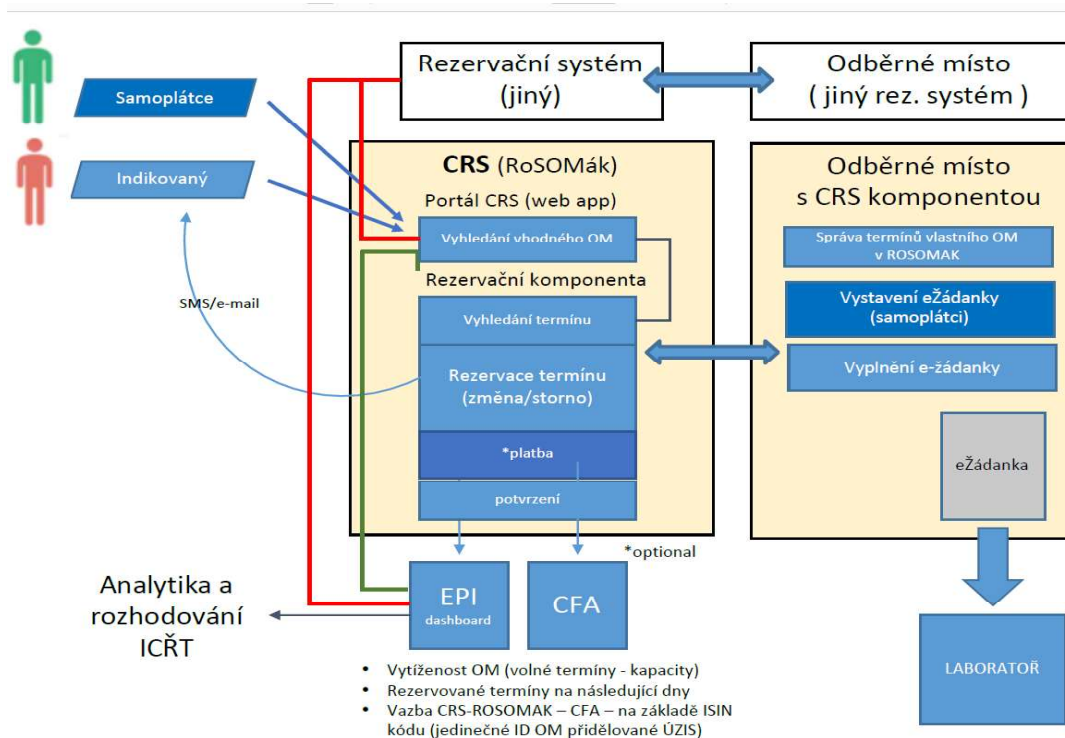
Samoplátce

Indikovaný

Rezervační systém (jiný)

Odběrné místo ( jiný rez. systém )

CRS (RoSOMák)

Portál CRS (web app)

Vyhledání vhodného OM

Rezervační komponenta

Vyhledání termínu

Rezervace termínu (změna/storno)

*platba

potvrzení

SMS/e-mail

Odběrné místo s CRS komponentou

Správa termínů vlastního OM v ROSOMAK

Vystavení eŽádanky (samoplátci)

Vyplnění e-žádanky

eŽádanka

*optional

Analytika a rozhodování ICŘT

EPI dashboard

CFA

LABORATOŘ

- Vytíženost OM (volné termíny - kapacity)
- Rezervované termíny na následující dny
- Vazba CRS-ROSOMAK – CFA – na základě ISIN kódu (jedinečné ID OM přidělované ÚZIS)